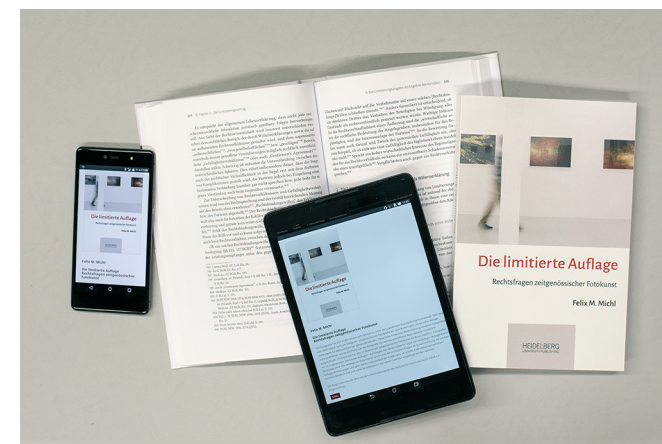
Die limitierte Auflage
Rechtsfragen zeitgenössischer Fotokunst
Felix M. Michl
HEIDELBERG UNIVERSITY PUBLISHING

Die limitierte Auflage
Felix M. Michl
Die limitierte Auflage
Rechtsfragen zeitgenössischer Fotokunst

Die limitierte Auflage
Felix M. Michl
Die limitierte Auflage
Rechtsfragen zeitgenössischer Fotokunst